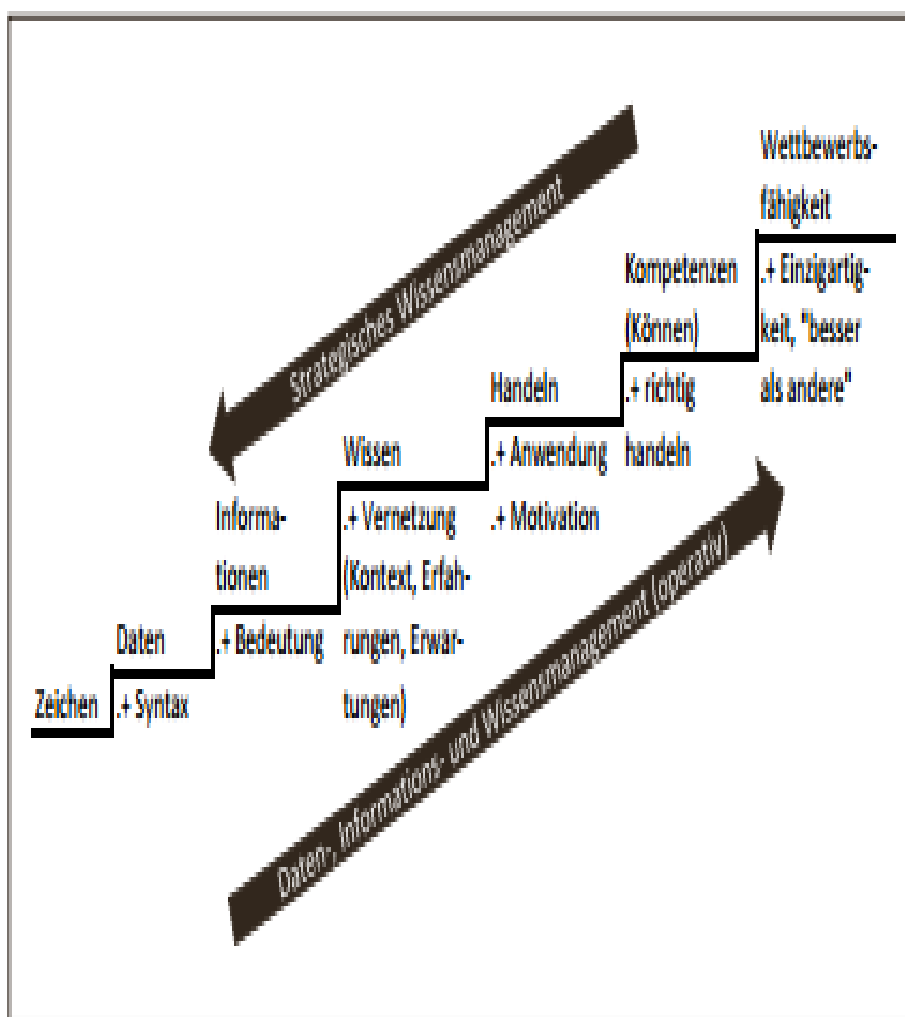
Strategisches Wissensmanagement

Wettbewerbsfähigkeit

.+ Einzigartigkeit, "besser als andere"

Kompetenzen (Können)

.+ richtig handeln

Handeln

.+ Anwendung

.+ Motivation

Wissen

.+ Vernetzung (Kontext, Erfahrungen, Erwartungen)

Informationen

.+ Bedeutung

Daten

.+ Syntax

Zeichen

Daten-, Informations- und Wissensmanagement (operativ)